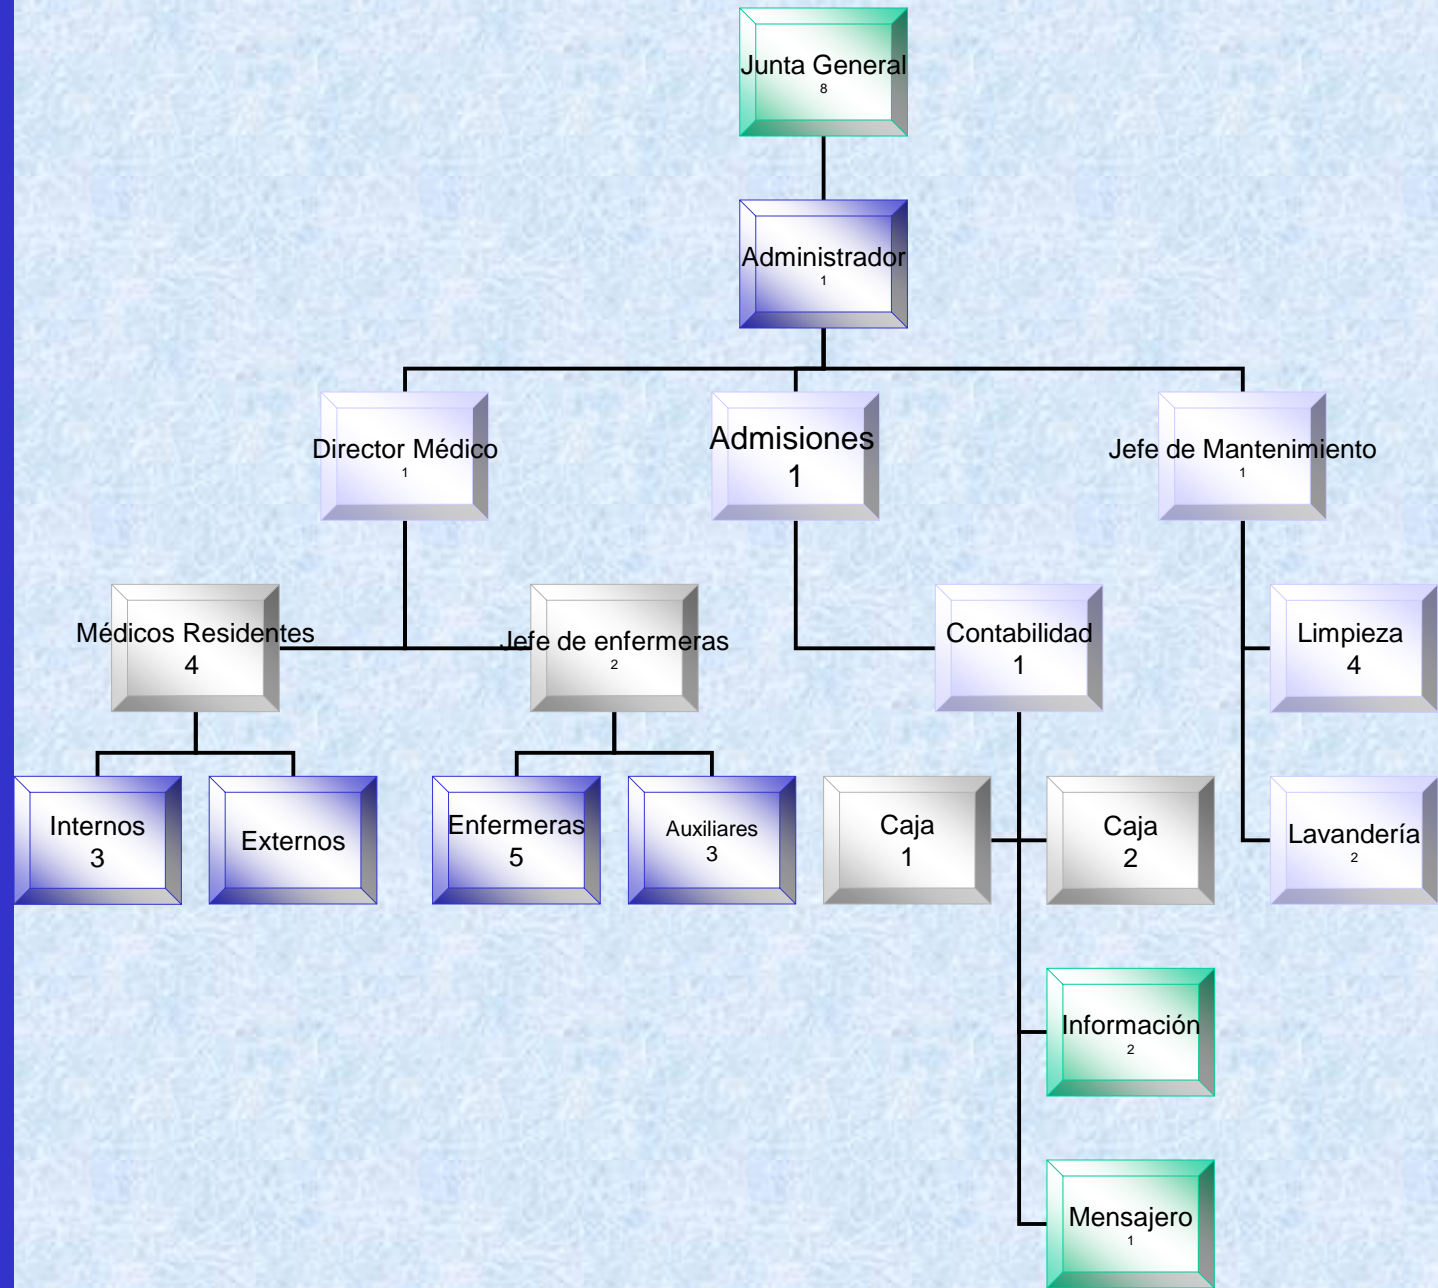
Junta General
8

Administrador
1

Director Médico
1

Admisiones
1

Jefe de Mantenimiento
1

Médicos Residentes
4

Jefe de enfermeras
2

Contabilidad
1

Limpieza
4

Internos
3

Externos

Enfermeras
5

Auxiliares
3

Caja
1

Caja
2

Lavandería
2

Información
2

Mensajero
1